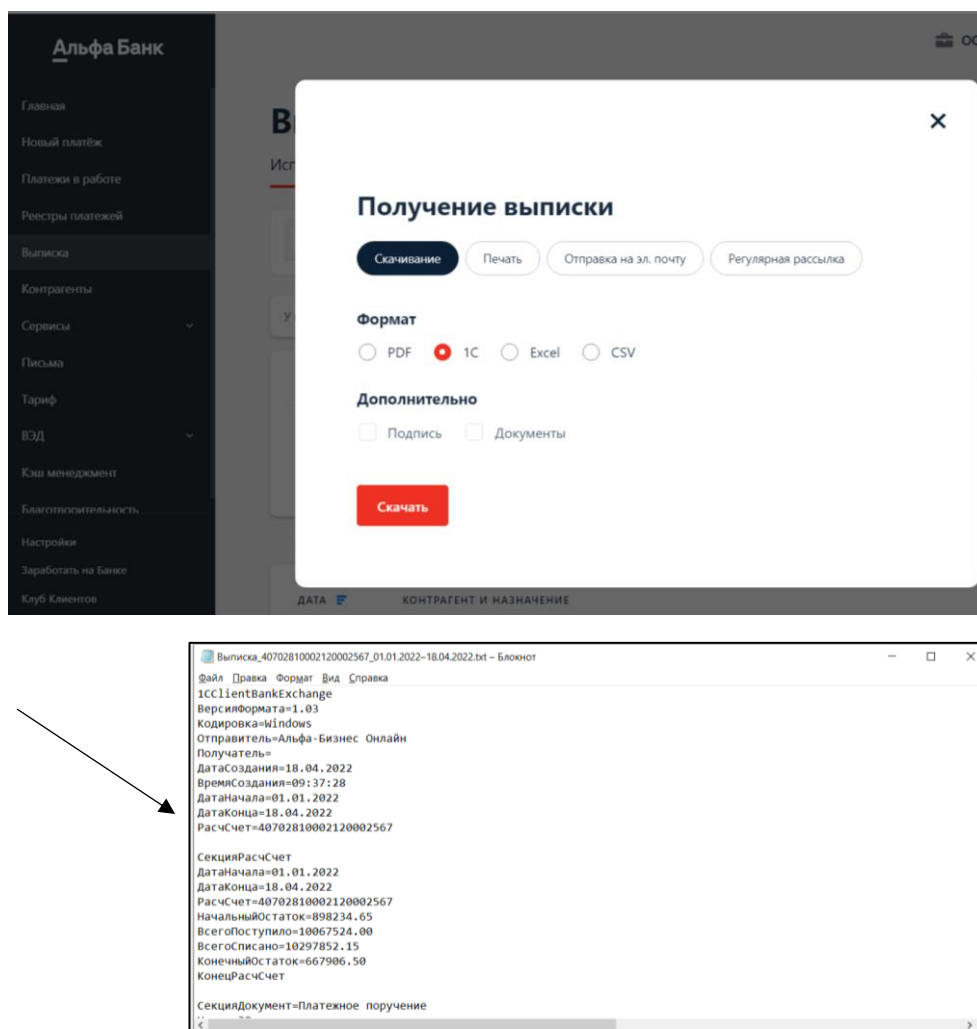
Альфа Банк

Главная
Новый платёж
Платежи в работе
Реестры платежей
Выписка
Контрагенты
Сервисы
Письма
Тариф
ВЭД
Кэш менеджмент
Благотворительность
Настройки
Заработать на Банке
Клуб Клиентов

Вы
Исп
У

ДАТА
КОНТРАГЕНТ И НАЗНАЧЕНИЕ

×

Получение выписки

Скачивание
Печать
Отправка на эл. почту
Регулярная рассылка

Формат
PDF
1C
Excel
CSV

Дополнительно
Подпись
Документы

Скачать

Выписка_40702810002120002567_01.01.2022–18.04.2022.txt – Блокнот
Файл Правка Формат Вид Справка
1CClientBankExchange
ВерсияФормата=1.03
Кодировка=Windows
Отправитель=Альфа-Бизнес Онлайн
Получатель=
ДатаСоздания=18.04.2022
ВремяСоздания=09:37:28
ДатаНачала=01.01.2022
ДатаКонца=18.04.2022
РасчСчет=40702810002120002567

СекцияРасчСчет
ДатаНачала=01.01.2022
ДатаКонца=18.04.2022
РасчСчет=40702810002120002567
НачальныйОстаток=898234.65
ВсегоПоступило=10067524.00
ВсегоСписано=10297852.15
КонечныйОстаток=667906.50
КонецРасчСчет

СекцияДокумент=Платежное поручение
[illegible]